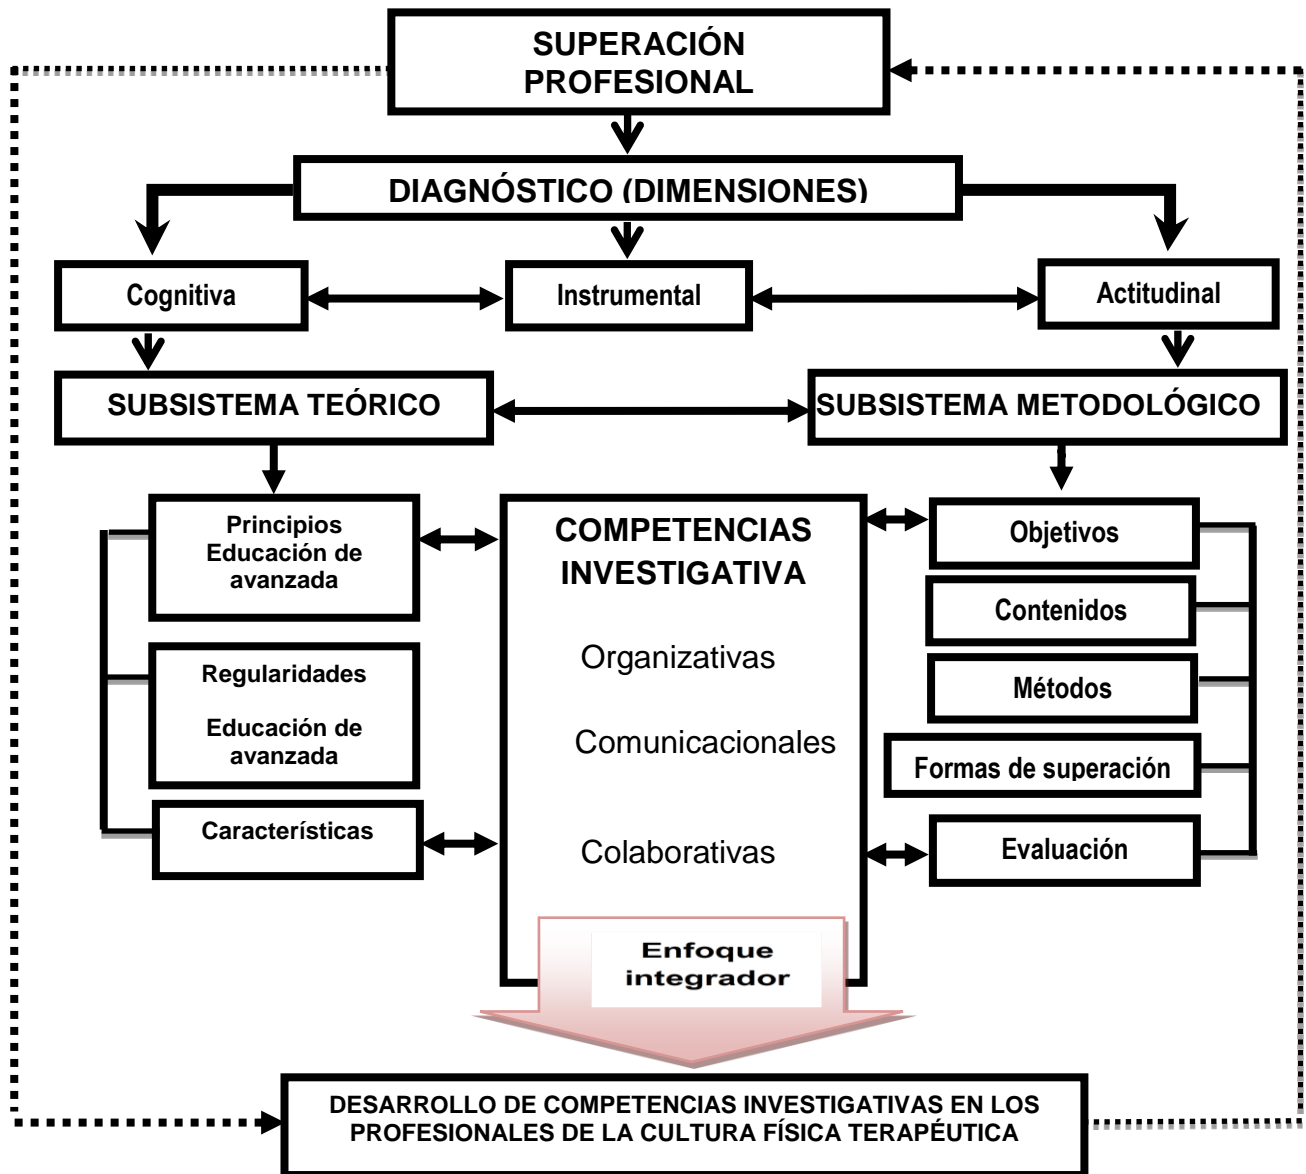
SUPERACIÓN PROFESIONAL

DIAGNÓSTICO (DIMENSIONES)

Cognitiva

Instrumental

Actitudinal

SUBSISTEMA TEÓRICO

SUBSISTEMA METODOLÓGICO

Principios Educación de avanzada

Regularidades

Educación de avanzada

Características

COMPETENCIAS INVESTIGATIVA

Organizativas

Comunicacionales

Colaborativas

Objetivos

Contenidos

Métodos

Formas de superación

Evaluación

Enfoque integrador

DESARROLLO DE COMPETENCIAS INVESTIGATIVAS EN LOS PROFESIONALES DE LA CULTURA FÍSICA TERAPÉUTICA